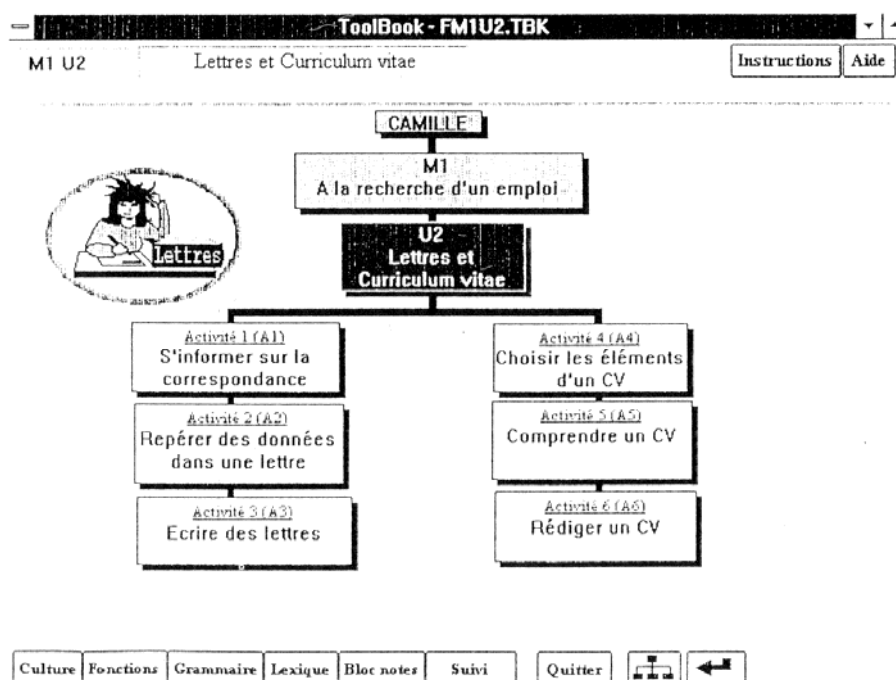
ToolBook - FM1U2.TBK

M1 U2

Lettres et Curriculum vitae

Instructions

Aide

CAMILLE

M1
A la recherche d'un emploi

Lettres

U2
Lettres et Curriculum vitae

Activité 1 (A1)
S'informer sur la correspondance

Activité 2 (A2)
Repérer des données dans une lettre

Activité 3 (A3)
Ecrire des lettres

Activité 4 (A4)
Choisir les éléments d'un CV

Activité 5 (A5)
Comprendre un CV

Activité 6 (A6)
Rédiger un CV

Culture | Fonctions | Grammaire | Lexique | Bloc notes | Suivi | Quitter